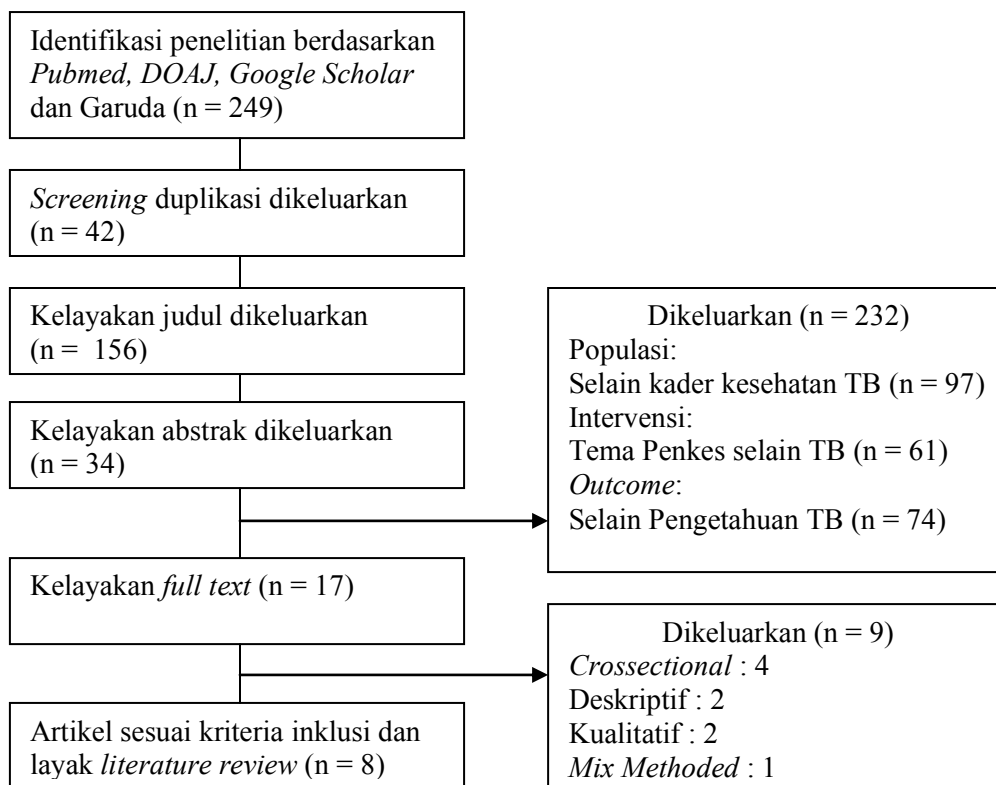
Identifikasi penelitian berdasarkan *Pubmed, DOAJ, Google Scholar* dan Garuda (n = 249)

*Screening* duplikasi dikeluarkan (n = 42)

Kelayakan judul dikeluarkan (n = 156)

Kelayakan abstrak dikeluarkan (n = 34)

Dikeluarkan (n = 232)
Populasi:
Selain kader kesehatan TB (n = 97)
Intervensi:
Tema Penkes selain TB (n = 61)
*Outcome*:
Selain Pengetahuan TB (n = 74)

Kelayakan *full text* (n = 17)

Dikeluarkan (n = 9)
*Crossectional* : 4
Deskriptif : 2
Kualitatif : 2
*Mix Methoded* : 1

Artikel sesuai kriteria inklusi dan layak *literature review* (n = 8)